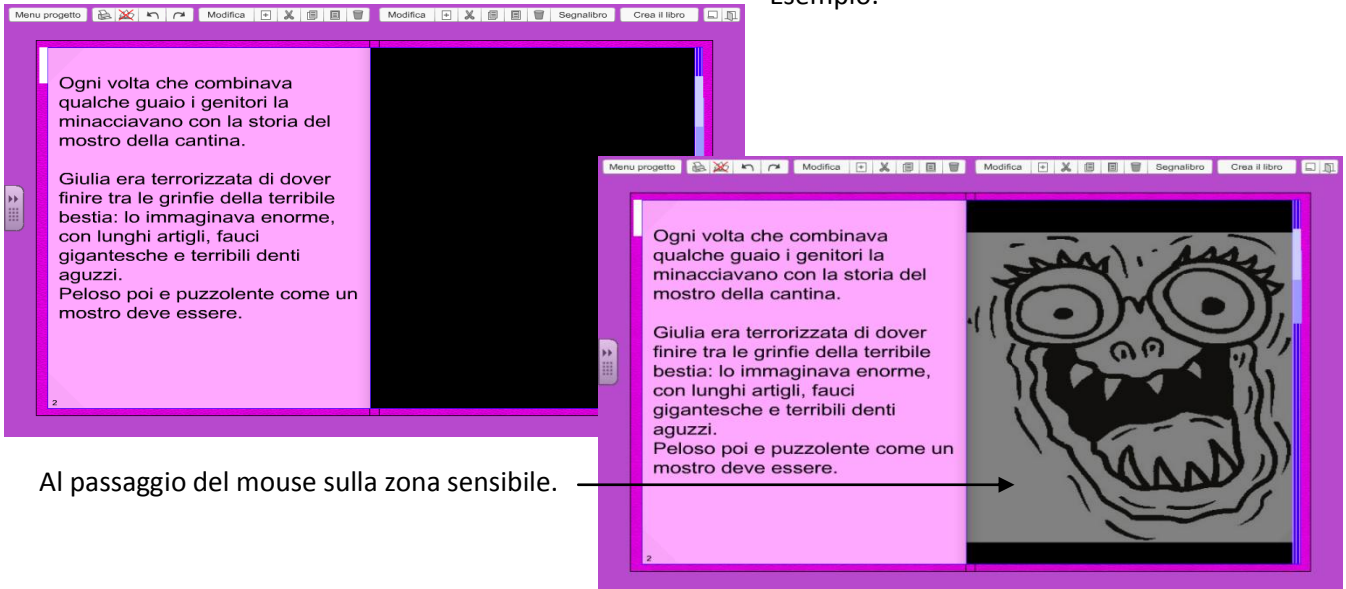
Esempio:

Menu progetto | Modifica | Modifica | Segnalibro | Crea il libro

Ogni volta che combinava qualche guaio i genitori la minacciavano con la storia del mostro della cantina.

Giulia era terrorizzata di dover finire tra le grinfie della terribile bestia: lo immaginava enorme, con lunghi artigli, fauci gigantesche e terribili denti aguzzi.
Peloso poi e puzzolente come un mostro deve essere.

2

Menu progetto | Modifica | Modifica | Segnalibro | Crea il libro

Ogni volta che combinava qualche guaio i genitori la minacciavano con la storia del mostro della cantina.

Giulia era terrorizzata di dover finire tra le grinfie della terribile bestia: lo immaginava enorme, con lunghi artigli, fauci gigantesche e terribili denti aguzzi.
Peloso poi e puzzolente come un mostro deve essere.

2

Al passaggio del mouse sulla zona sensibile.